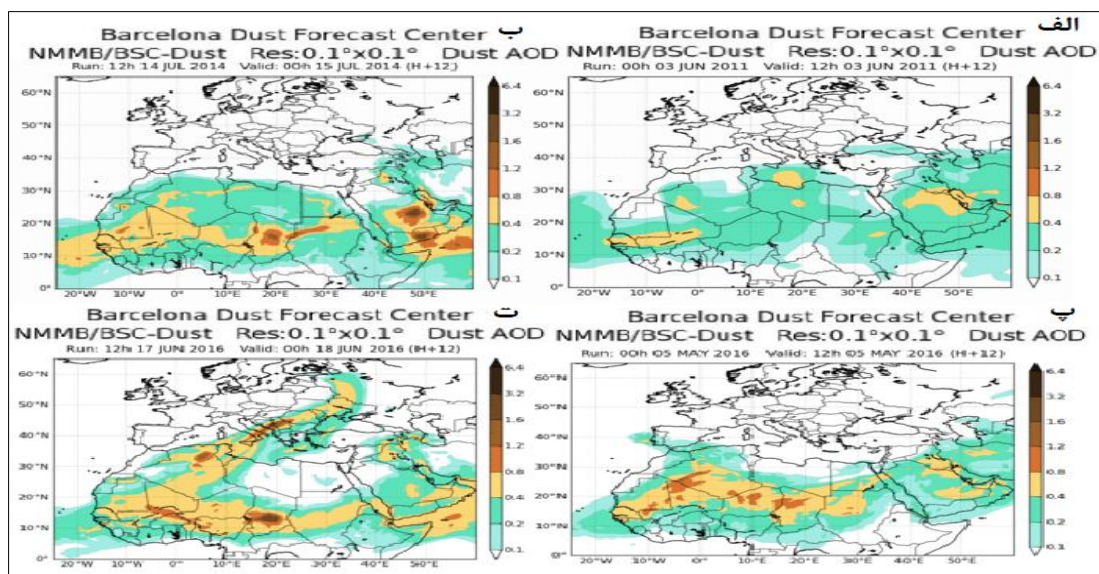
Barcelona Dust Forecast Center ب
NMMB/BSC-Dust Res:0.1°x0.1° Dust AOD
Run: 12h 14 JUL 2014 Valid: 00h 15 JUL 2014 (H+12)

60°N
50°N
40°N
30°N
20°N
10°N
0°
20°W 10°W 0° 10°E 20°E 30°E 40°E 50°E

6.4
3.2
1.6
1.2
0.8
0.4
0.2
0.1

Barcelona Dust Forecast Center الف
NMMB/BSC-Dust Res:0.1°x0.1° Dust AOD
Run: 00h 03 JUN 2011 Valid: 12h 03 JUN 2011 (H+12)

60°N
50°N
40°N
30°N
20°N
10°N
0°
20°W 10°W 0° 10°E 20°E 30°E 40°E 50°E

6.4
3.2
1.6
1.2
0.8
0.4
0.2
0.1

Barcelona Dust Forecast Center ت
NMMB/BSC-Dust Res:0.1°x0.1° Dust AOD
Run: 12h 17 JUN 2016 Valid: 00h 18 JUN 2016 (H+12)

60°N
50°N
40°N
30°N
20°N
10°N
0°
20°W 10°W 0° 10°E 20°E 30°E 40°E 50°E

6.4
3.2
1.6
1.2
0.8
0.4
0.2
0.1

Barcelona Dust Forecast Center پ
NMMB/BSC-Dust Res:0.1°x0.1° Dust AOD
Run: 00h 05 MAY 2016 Valid: 12h 05 MAY 2016 (H+12)

60°N
50°N
40°N
30°N
20°N
10°N
0°
20°W 10°W 0° 10°E 20°E 30°E 40°E 50°E

6.4
3.2
1.6
1.2
0.8
0.4
0.2
0.1